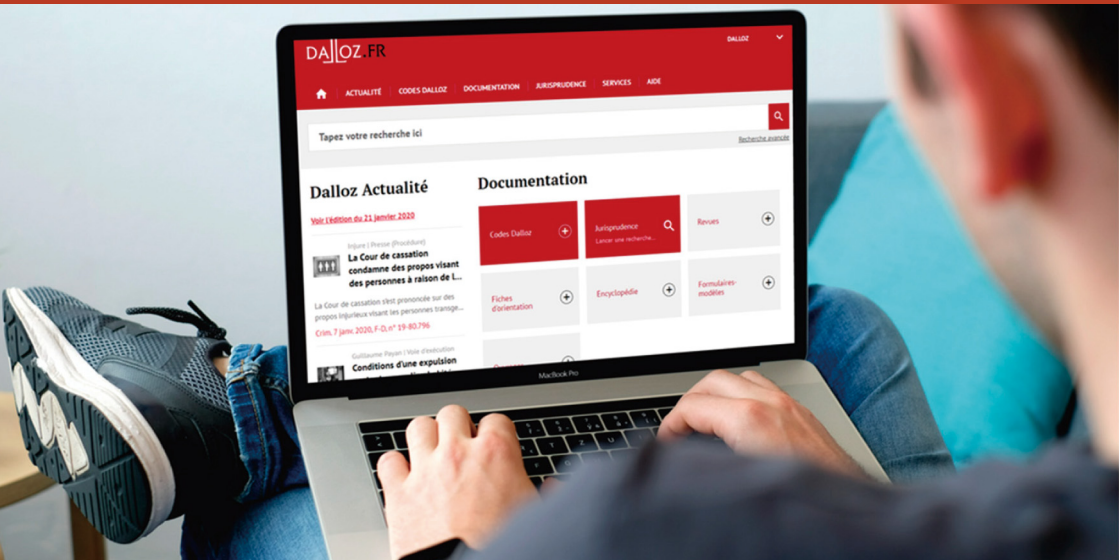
DALLOZ.FR

DALLOZ

ACTUALITÉ CODES DALLOZ DOCUMENTATION JURISPRUDENCE SERVICES AIDE

Tapez votre recherche ici

Recherche avancée

Dalloz Actualité

Voir l'édition du 21 janvier 2020

Injure | Presse (Procédure)

La Cour de cassation condamne des propos visant des personnes à raison de l...

La Cour de cassation s'est prononcée sur des propos injurieux visant les personnes transge...

Crim. 7 janv. 2020, F-D, n° 19-80.796

Guillaume Payan | Voie d'exécution

Conditions d'une expulsion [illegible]

Documentation

Codes Dalloz

Jurisprudence
Lancer une recherche...

Revues

Fiches d'orientation

Encyclopédie

Formulaires-modèles

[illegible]

MacBook Pro